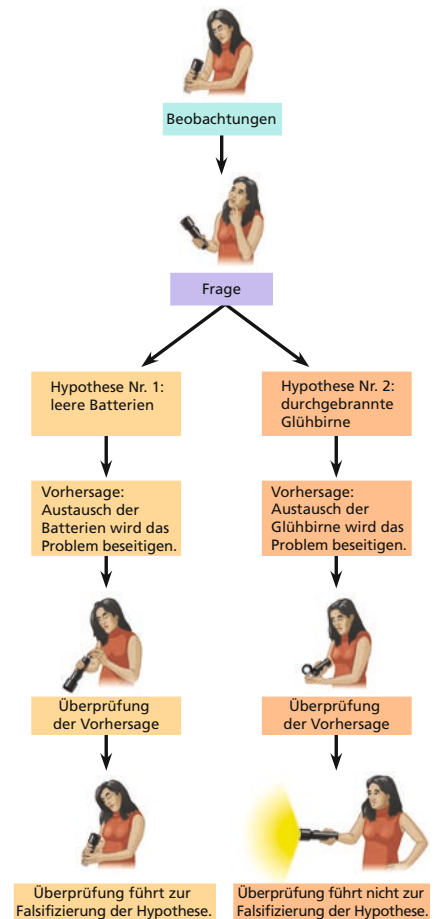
Beobachtungen

Frage

Hypothese Nr. 1: leere Batterien

Vorhersage: Austausch der Batterien wird das Problem beseitigen.

Überprüfung der Vorhersage

Überprüfung führt zur Falsifizierung der Hypothese.

Hypothese Nr. 2: durchgebrannte Glühbirne

Vorhersage: Austausch der Glühbirne wird das Problem beseitigen.

Überprüfung der Vorhersage

Überprüfung führt nicht zur Falsifizierung der Hypothese.